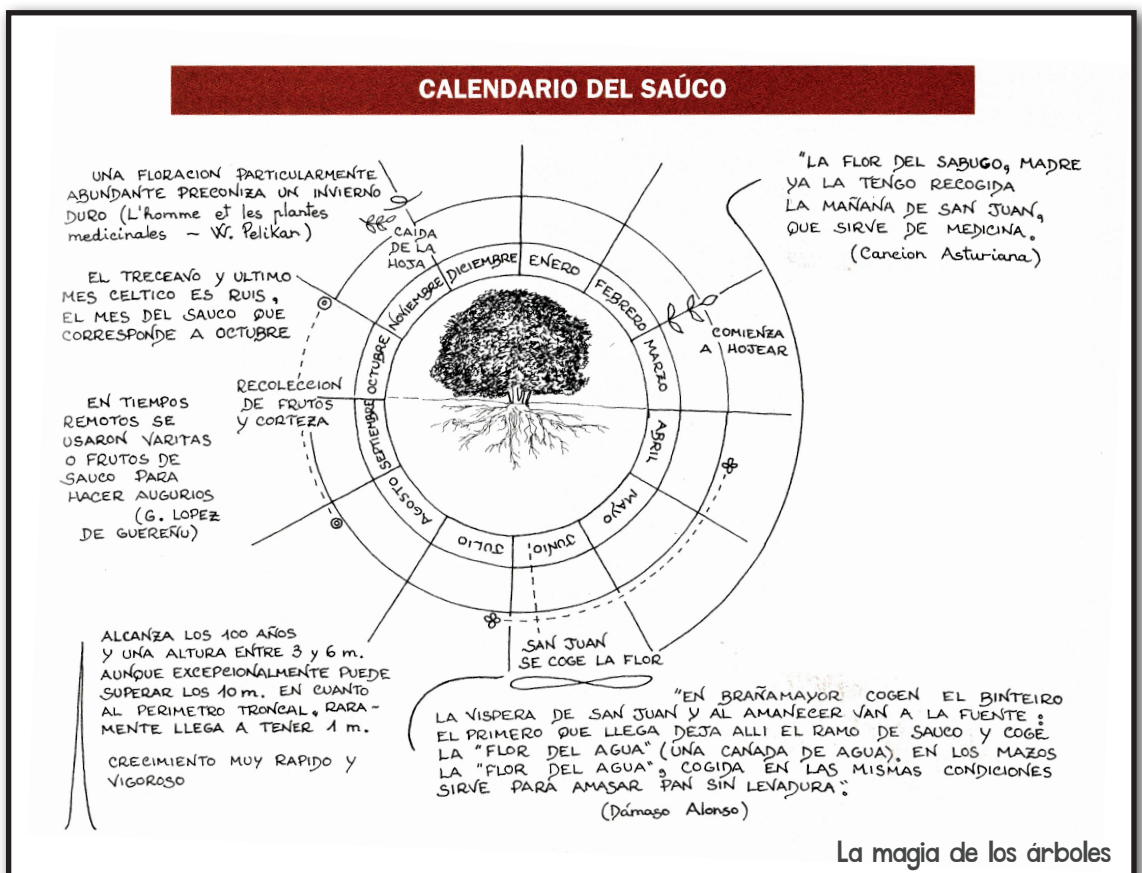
CALENDARIO DEL SAÚCO

UNA FLORACION PARTICULARMENTE ABUNDANTE PRECONIZA UN INVIERNO DURO (L'homme et les plantes medicinales – W. Pelikan)

"LA FLOR DEL SABUGO, MADRE YA LA TENGO RECOGIDA LA MAÑANA DE SAN JUAN, QUE SIRVE DE MEDICINA." (Cancion Asturiana)

CAIDA DE LA HOJA

DICIEMBRE

ENERO

FEBRERO

MARZO

ABRIL

MAYO

JUNIO

JULIO

AGOSTO

SEPTIEMBRE

OCTUBRE

NOVIEMBRE

EL TRECEAVO Y ULTIMO MES CELTICO ES RUIS, EL MES DEL SAUCO QUE CORRESPONDE A OCTUBRE

COMIENZA A HOJEAR

RECOLECCION DE FRUTOS Y CORTEZA

EN TIEMPOS REMOTOS SE USARON VARITAS O FRUTOS DE SAUCO PARA HACER AUGURIOS (G. LOPEZ DE GUEREÑU)

SAN JUAN SE COGE LA FLOR

ALCANZA LOS 100 AÑOS Y UNA ALTURA ENTRE 3 y 6 m. AUNQUE EXCEPCIONALMENTE PUEDE SUPERAR LOS 10 m. EN CUANTO AL PERIMETRO TRONCAL, RARAMENTE LLEGA A TENER 1 m.

CRECIMIENTO MUY RAPIDO Y VIGOROSO

"EN BRAÑAMAYOR COGEN EL BINTEIRO LA VISPERA DE SAN JUAN Y AL AMANECER VAN A LA FUENTE: EL PRIMERO QUE LLEGA DEJA ALLI EL RAMO DE SAUCO Y COGE LA "FLOR DEL AGUA" (UNA CAÑADA DE AGUA). EN LOS MAZOS LA "FLOR DEL AGUA", COGIDA EN LAS MISMAS CONDICIONES SIRVE PARA AMASAR PAN SIN LEVADURA." (Dámaso Alonso)

La magia de los árboles